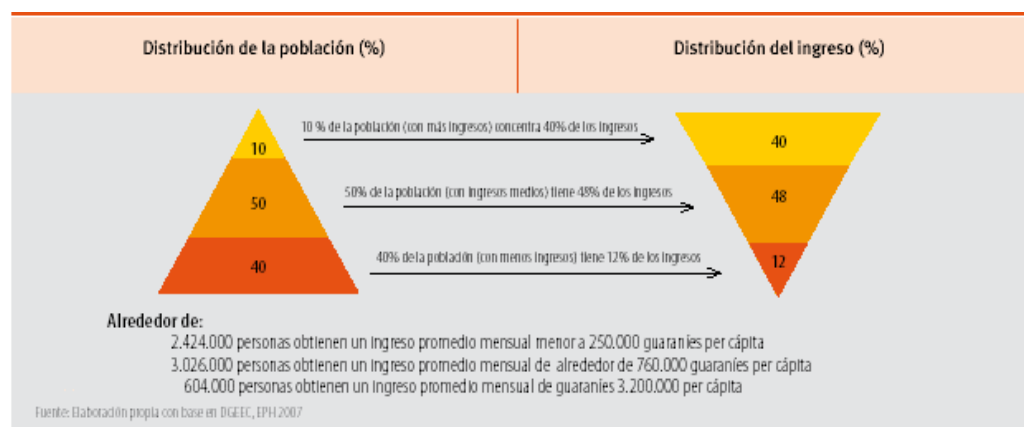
| Distribución de la población (%) | Distribución del ingreso (%) |
|---|---|

10

50

40

10 % de la población (con más ingresos) concentra 40% de los ingresos

50% de la población (con ingresos medios) tiene 48% de los ingresos

40% de la población (con menos ingresos) tiene 12% de los ingresos

40

48

12

Alrededor de:
2.424.000 personas obtienen un ingreso promedio mensual menor a 250.000 guaraníes per cápita
3.026.000 personas obtienen un ingreso promedio mensual de alrededor de 760.000 guaraníes per cápita
604.000 personas obtienen un ingreso promedio mensual de guaraníes 3.200.000 per cápita

Fuente: Elaboración propia con base en DGEEC, EPH 2007